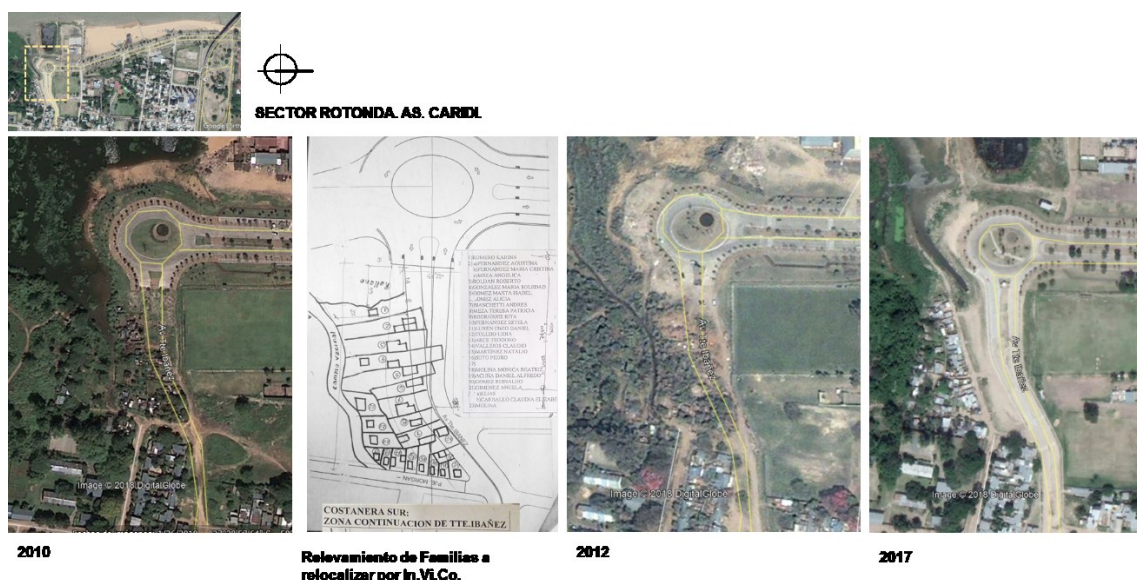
SECTOR ROTONDA. AS. CARIDI

Image © 2018 DigitalGlobe

COSTANERA SUR:
ZONA CONTINUACION DE TTE.IBAÑEZ

Image © 2018 DigitalGlobe

Image © 2018 DigitalGlobe

2010

Relevamiento de Familias a relocalizar por In.Vi.Co.

2012

2017